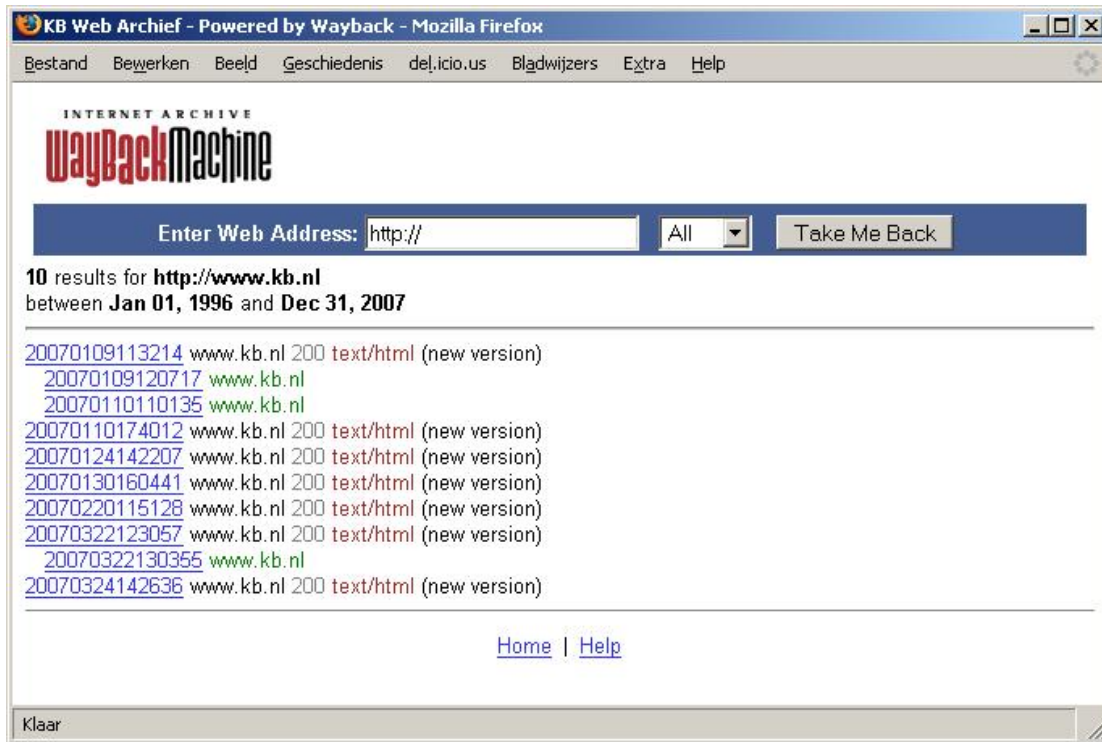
KB Web Archief - Powered by Wayback - Mozilla Firefox

Bestand Bewerken Beeld Geschiedenis del.icio.us Bladwijzers Extra Help

INTERNET ARCHIVE
WayBackMachine

Enter Web Address: http:// All Take Me Back

10 results for http://www.kb.nl
between Jan 01, 1996 and Dec 31, 2007

20070109113214 www.kb.nl 200 text/html (new version)
20070109120717 www.kb.nl
20070110110135 www.kb.nl
20070110174012 www.kb.nl 200 text/html (new version)
20070124142207 www.kb.nl 200 text/html (new version)
20070130160441 www.kb.nl 200 text/html (new version)
20070220115128 www.kb.nl 200 text/html (new version)
20070322123057 www.kb.nl 200 text/html (new version)
20070322130355 www.kb.nl
20070324142636 www.kb.nl 200 text/html (new version)

Home | Help

Klaar